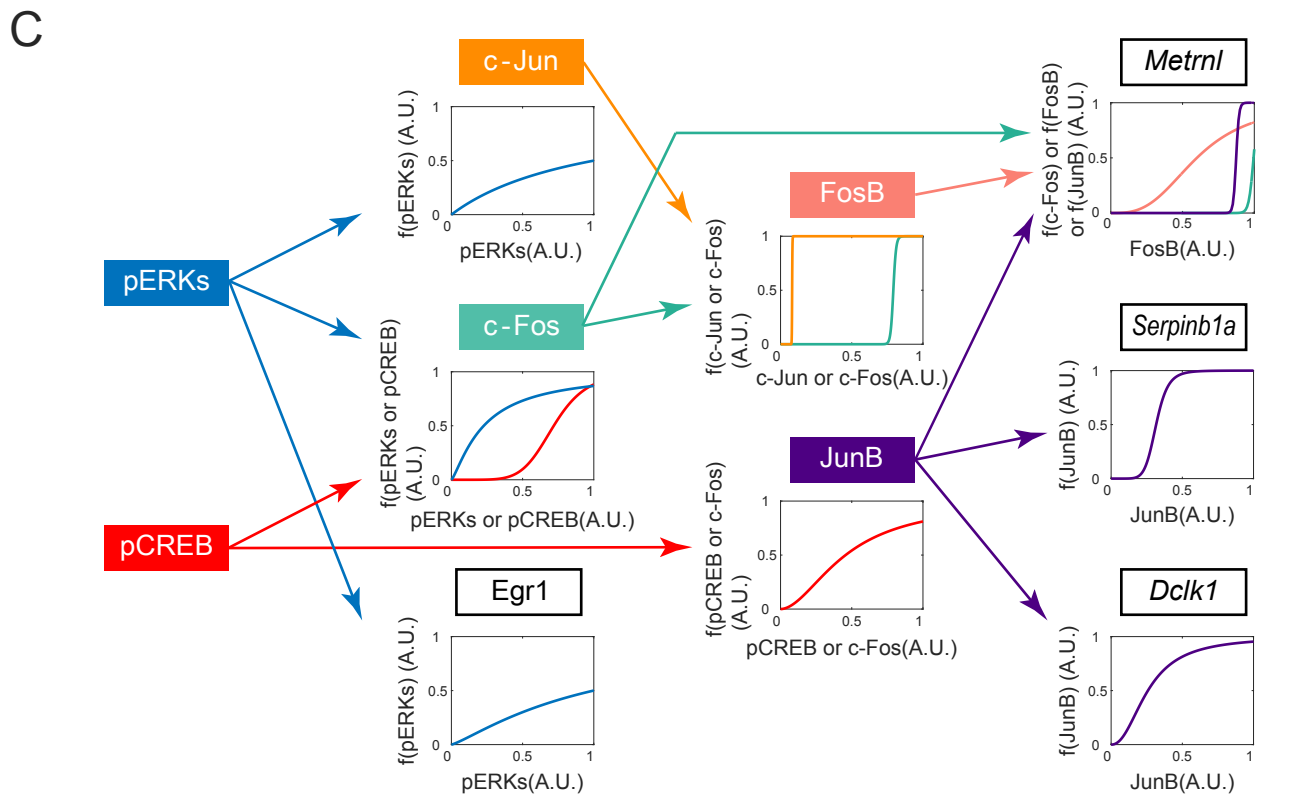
C

c-Jun

f(pERKs) (A.U.)
1
0.5
0
0
0.5
1
pERKs(A.U.)

FosB

Metrnl

f(c-Fos) or f(FosB) or f(JunB) (A.U.)
1
0.5
0
0
0.5
1
FosB(A.U.)

pERKs

f(c-Jun or c-Fos) (A.U.)
1
0.5
0
0
0.5
1
c-Jun or c-Fos(A.U.)

c-Fos

Serpinb1a

f(pERKs or pCREB) (A.U.)
1
0.5
0
0
0.5
1
pERKs or pCREB(A.U.)

JunB

f(JunB) (A.U.)
1
0.5
0
0
0.5
1
JunB(A.U.)

pCREB

f(pCREB or c-Fos) (A.U.)
1
0.5
0
0
0.5
1
pCREB or c-Fos(A.U.)

Egr1

Dclk1

f(pERKs) (A.U.)
1
0.5
0
0
0.5
1
pERKs(A.U.)

f(JunB) (A.U.)
1
0.5
0
0
0.5
1
JunB(A.U.)